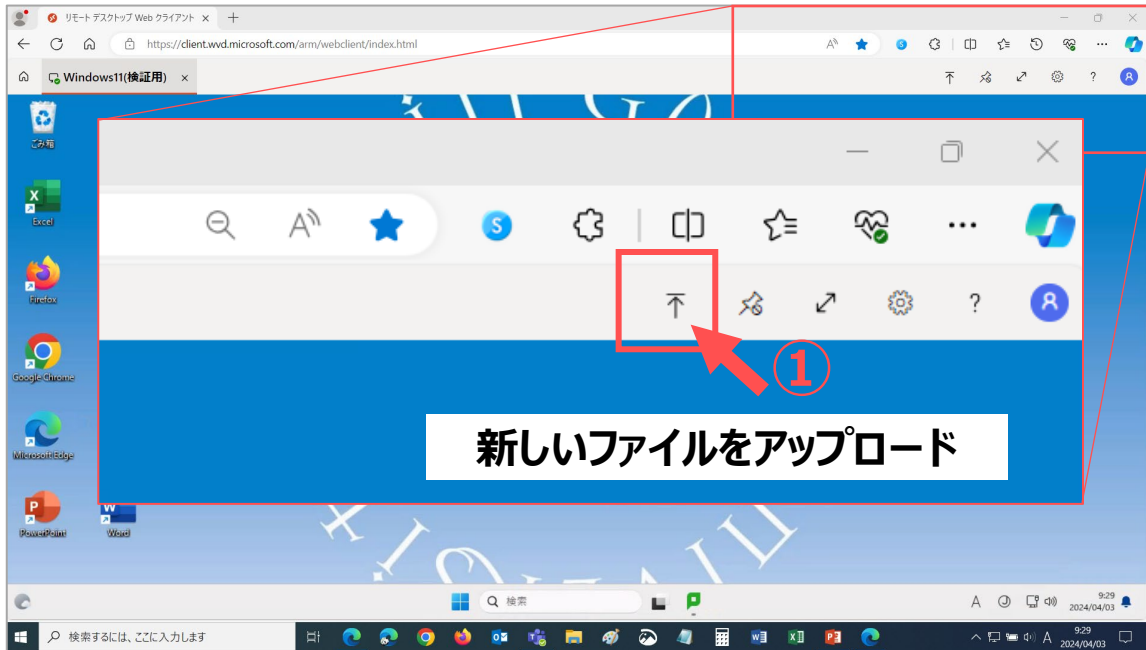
リモート デスクトップ Web クライアント

https://client.wvd.microsoft.com/arm/webclient/index.html

Windows11(検証用)

ごみ箱

Excel

Firefox

Google Chrome

Microsoft Edge

PowerPoint

Word

①

新しいファイルをアップロード

検索

9:29
2024/04/03

検索するには、ここに入力します

9:29
2024/04/03